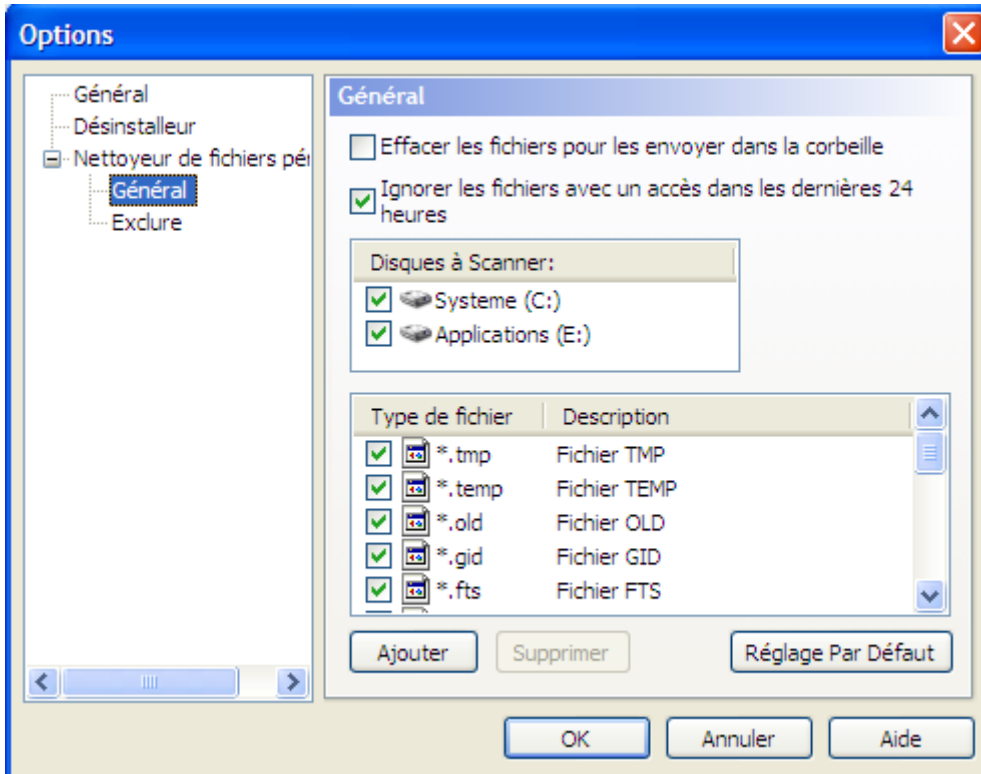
Options

Général
Désinstalleur
Nettoyeur de fichiers pér
Général
Exclure

Général

Effacer les fichiers pour les envoyer dans la corbeille

Ignorer les fichiers avec un accès dans les dernières 24 heures

Disques à Scanner:
Systeme (C:)
Applications (E:)

| Type de fichier | Description |
|---|---|
| *.tmp | Fichier TMP |
| *.temp | Fichier TEMP |
| *.old | Fichier OLD |
| *.gid | Fichier GID |
| *.fts | Fichier FTS |

Ajouter
Supprimer
Réglage Par Défaut

OK
Annuler
Aide